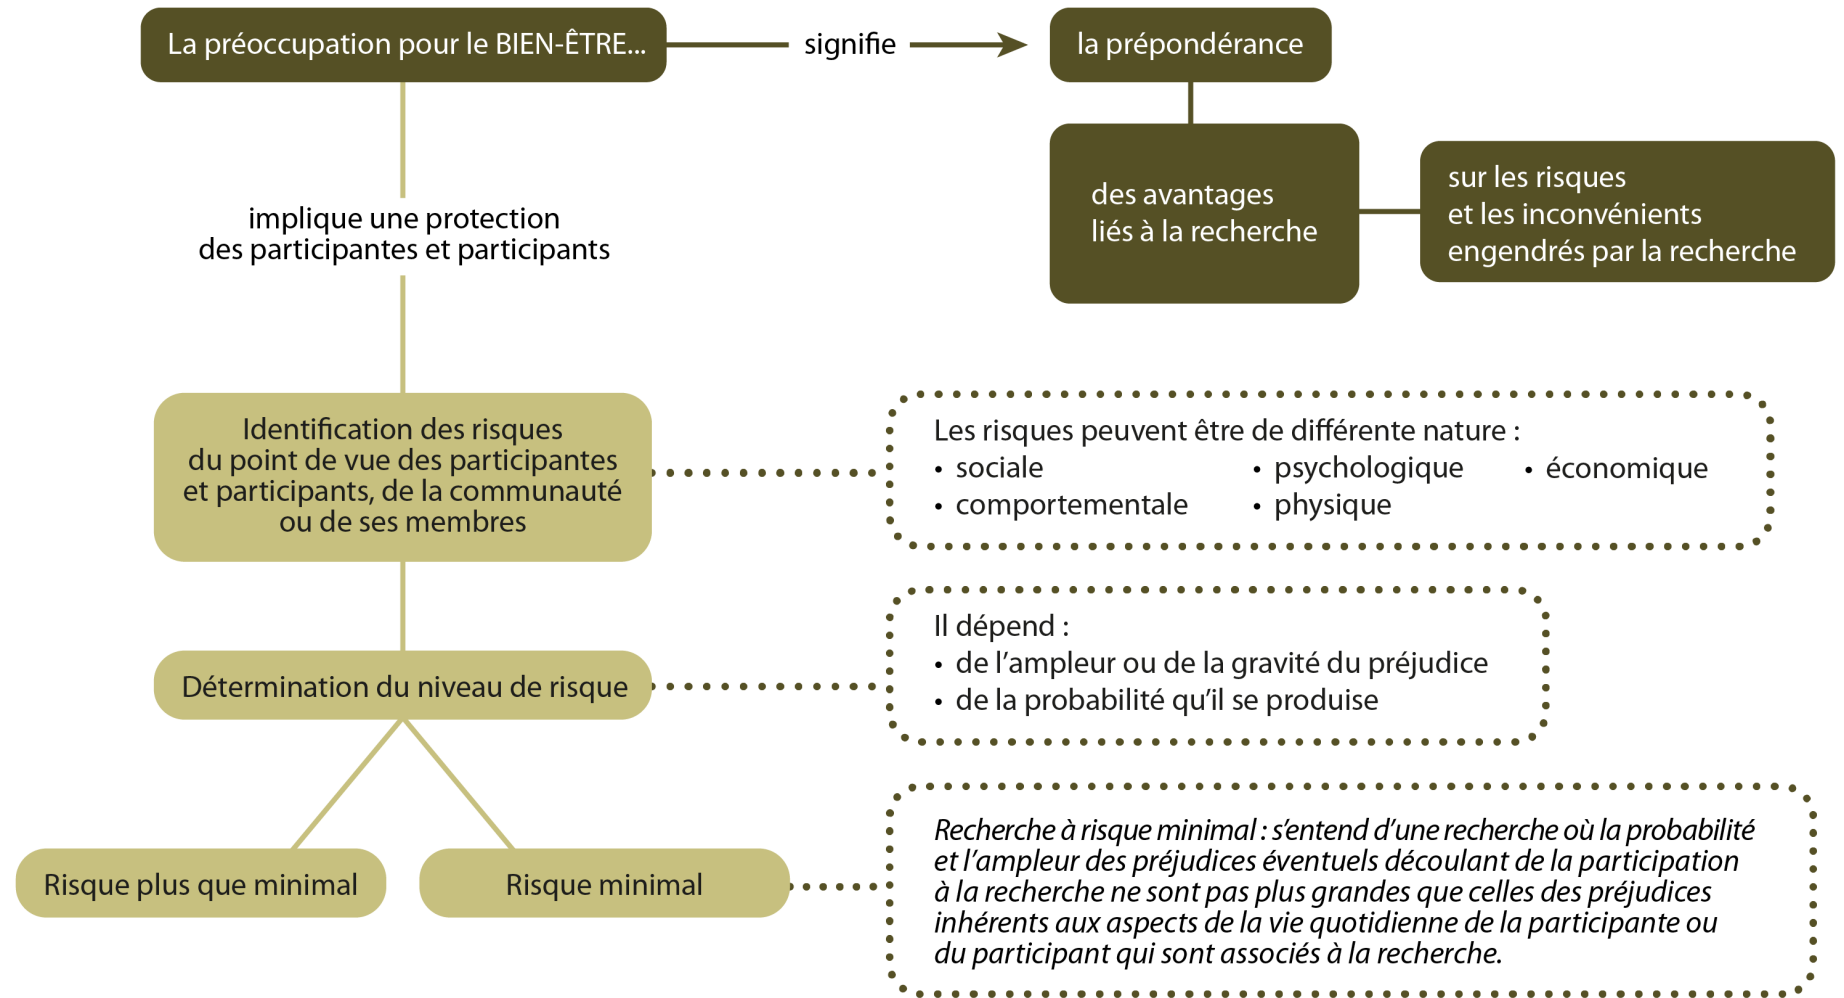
La préoccupation pour le BIEN-ÊTRE...

signifie

la prépondérance

des avantages liés à la recherche

sur les risques et les inconvénients engendrés par la recherche

implique une protection des participantes et participants

Identification des risques du point de vue des participantes et participants, de la communauté ou de ses membres

Les risques peuvent être de différente nature :
• sociale
• comportementale
• psychologique
• physique
• économique

Détermination du niveau de risque

Il dépend :
• de l'ampleur ou de la gravité du préjudice
• de la probabilité qu'il se produise

Risque plus que minimal

Risque minimal

*Recherche à risque minimal : s'entend d'une recherche où la probabilité et l'ampleur des préjudices éventuels découlant de la participation à la recherche ne sont pas plus grandes que celles des préjudices inhérents aux aspects de la vie quotidienne de la participante ou du participant qui sont associés à la recherche.*